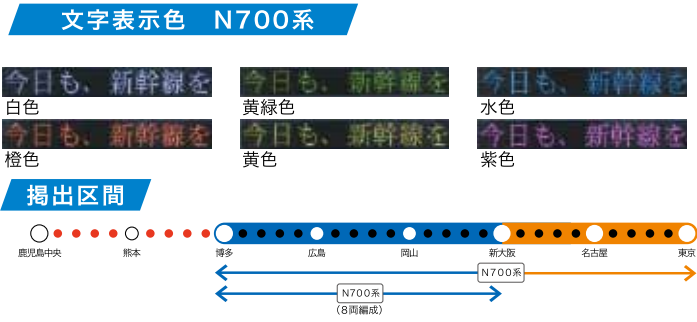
文字表示色　N700系

今日も、新幹線を
白色

今日も、新幹線を
黄緑色

今日も、新幹線を
水色

今日も、新幹線を
橙色

今日も、新幹線を
黄色

今日も、新幹線を
紫色

掲出区間

鹿児島中央　熊本　博多　広島　岡山　新大阪　名古屋　東京

N700系

N700系
（8両編成）